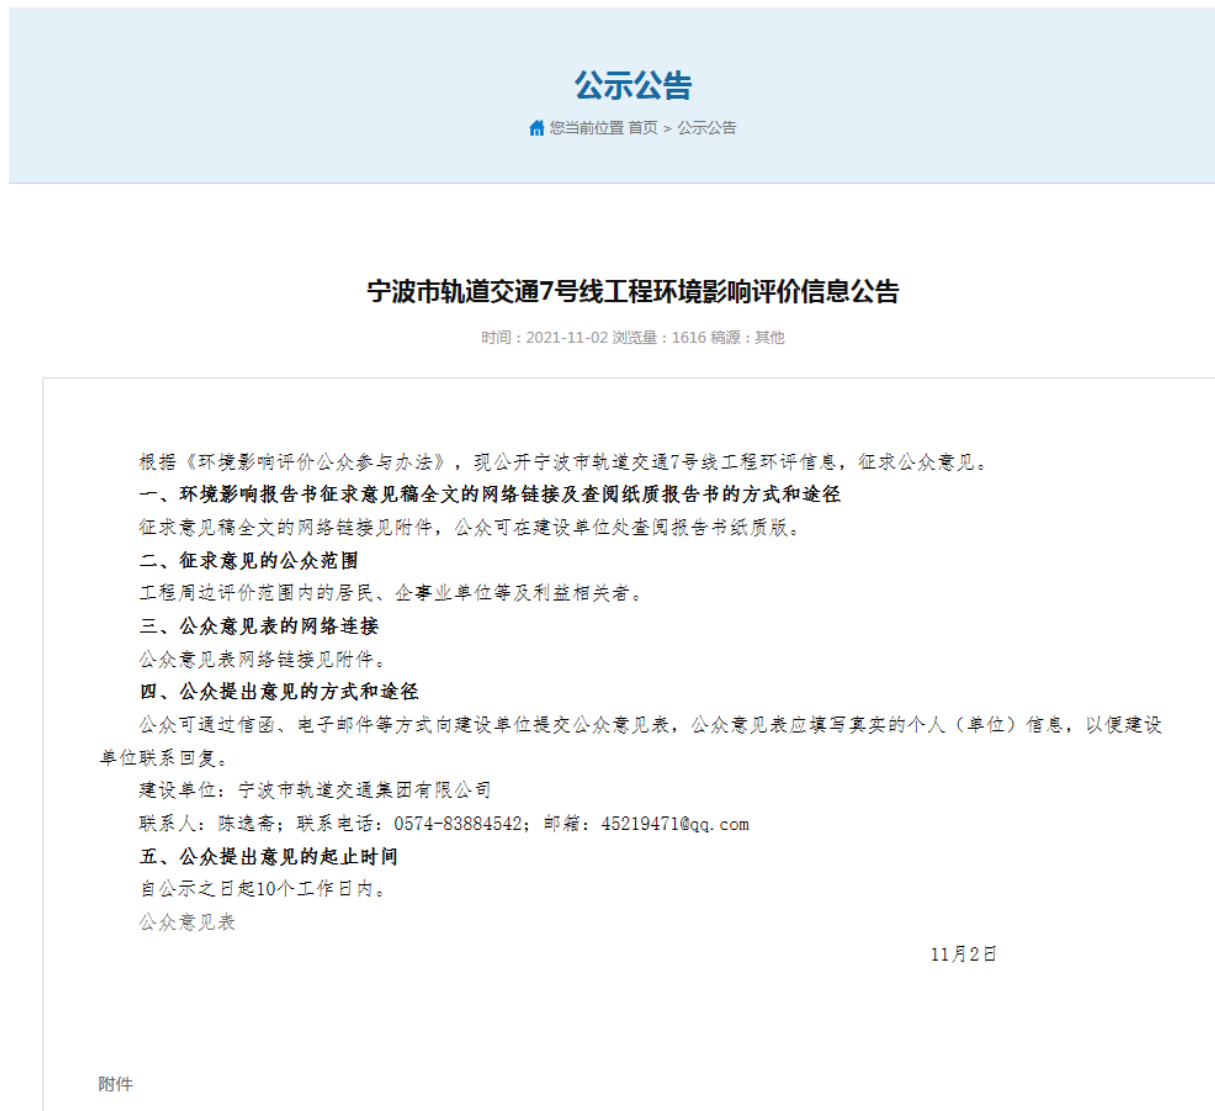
公示公告

您当前位置 首页 > 公示公告

宁波市轨道交通7号线工程环境影响评价信息公告

时间：2021-11-02 浏览量：1616 稿源：其他

根据《环境影响评价公众参与办法》，现公开宁波市轨道交通7号线工程环评信息，征求公众意见。

一、环境影响报告书征求意见稿全文的网络链接及查阅纸质报告书的方式和途径

征求意见稿全文的网络链接见附件，公众可在建设单位处查阅报告书纸质版。

二、征求意见的公众范围

工程周边评价范围内的居民、企事业单位等及利益相关者。

三、公众意见表的网络连接

公众意见表网络链接见附件。

四、公众提出意见的方式和途径

公众可通过信函、电子邮件等方式向建设单位提交公众意见表，公众意见表应填写真实的个人（单位）信息，以便建设单位联系回复。

建设单位：宁波市轨道交通集团有限公司

联系人：陈逸斋；联系电话：0574-83884542；邮箱：45219471@qq.com

五、公众提出意见的起止时间

自公示之日起10个工作日内。

公众意见表

11月2日

附件